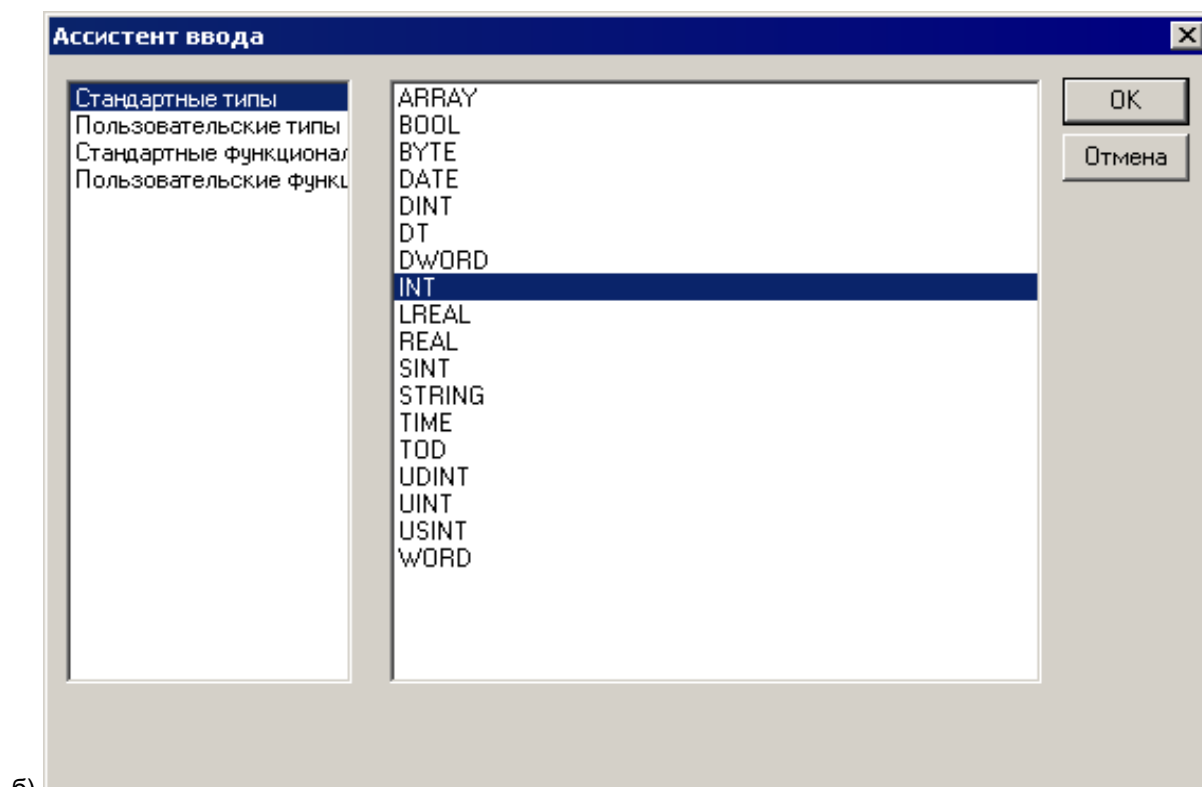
Ассистент ввода

Стандартные типы
Пользовательские типы
Стандартные функционал
Пользовательские функц

ARRAY
BOOL
BYTE
DATE
DINT
DT
DWORD
INT
LREAL
REAL
SINT
STRING
TIME
TOD
UDINT
UINT
USINT
WORD

OK
Отмена

б)